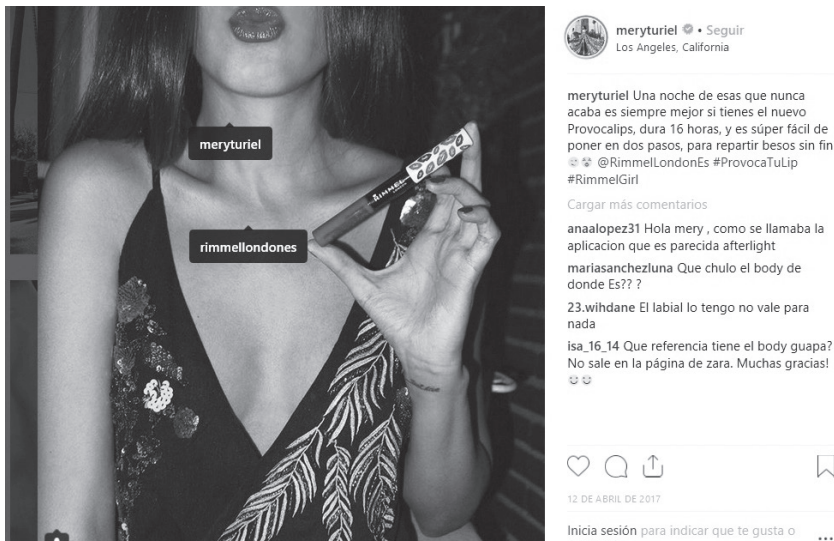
meryturiel

rimmellondones

RIMMEL

meryturiel • Seguir
Los Angeles, California

meryturiel Una noche de esas que nunca acaba es siempre mejor si tienes el nuevo Provocalips, dura 16 horas, y es súper fácil de poner en dos pasos, para repartir besos sin fin 😊😘 @RimmelLondonEs #ProvocaTuLip #RimmelGirl

Cargar más comentarios

anaalopez31 Hola mery , como se llamaba la aplicacion que es parecida afterlight

mariasanchezluna Que chulo el body de donde Es?? ?

23.wihdane El labial lo tengo no vale para nada

isa_16_14 Que referencia tiene el body guapa? No sale en la página de zara. Muchas gracias! 😊😊

12 DE ABRIL DE 2017

Inicia sesión para indicar que te gusta o ...